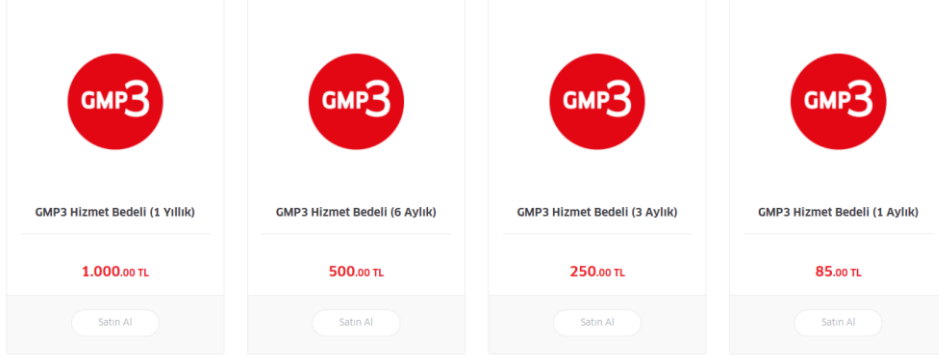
GMP3

GMP3 Hizmet Bedeli (1 Yıllık)

1.000.00 TL

Satın Al

GMP3

GMP3 Hizmet Bedeli (6 Aylık)

500.00 TL

Satın Al

GMP3

GMP3 Hizmet Bedeli (3 Aylık)

250.00 TL

Satın Al

GMP3

GMP3 Hizmet Bedeli (1 Aylık)

85.00 TL

Satın Al